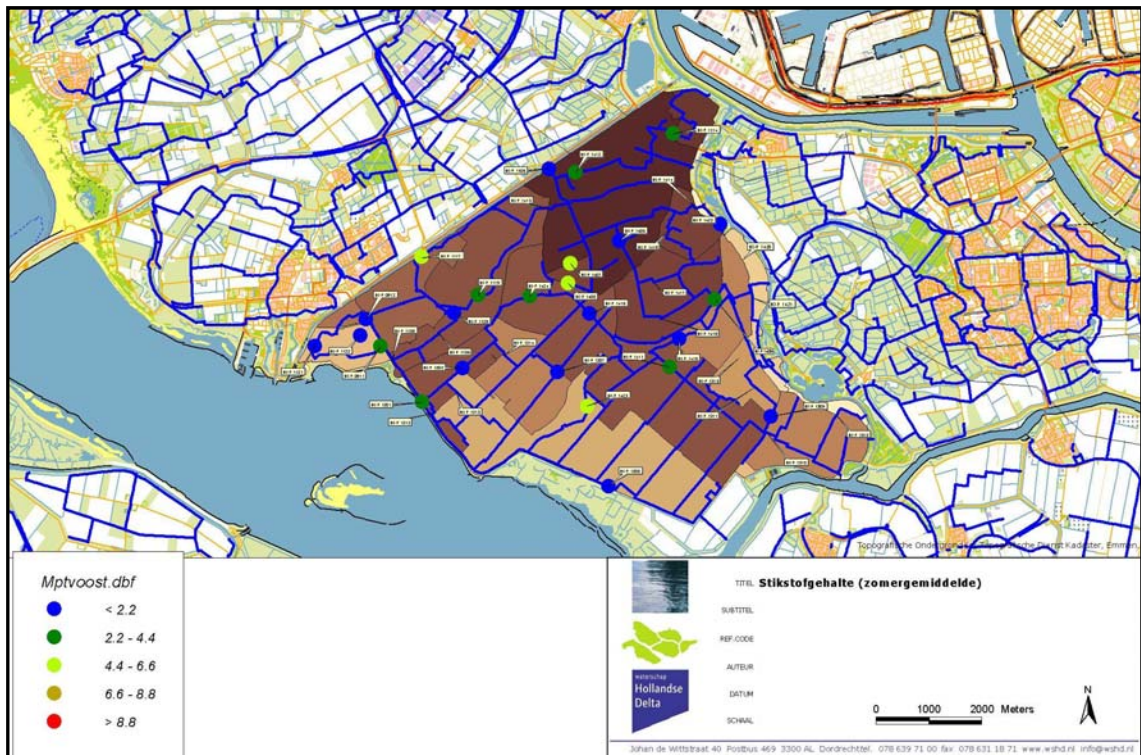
Topografische Ondergrond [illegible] Dienst Kadaster, Emmen,

Mptvoost.dbf

< 2.2

2.2 - 4.4

4.4 - 6.6

6.6 - 8.8

> 8.8

TITEL Stikstofgehalte (zomergemiddelde)

SUBTITEL

REF.CODE

AUTEUR

DATUM

SCHAAL

waterschap Hollandse Delta

0 1000 2000 Meters

N

Johan de Wittstraat 40 Postbus 469 3300 AL Dordrecht tel. 078 639 71 00 fax 078 631 18 71 www.wshd.nl info@wshd.nl